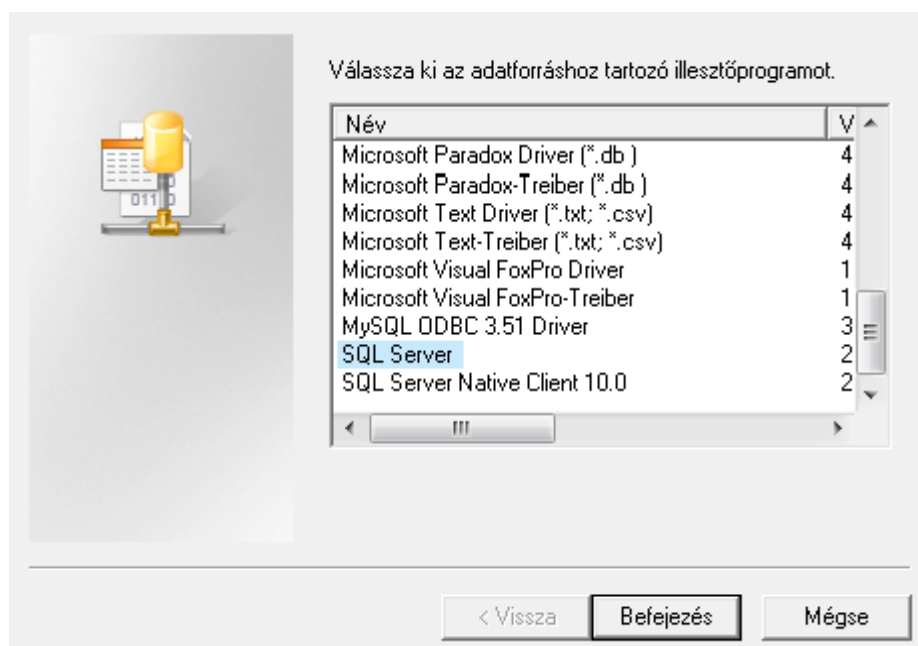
Válassza ki az adatforráshoz tartozó illesztőprogramot.

| Név | V |
|---|---|
| Microsoft Paradox Driver (*.db ) | 4 |
| Microsoft Paradox-Treiber (*.db ) | 4 |
| Microsoft Text Driver (*.txt; *.csv) | 4 |
| Microsoft Text-Treiber (*.txt; *.csv) | 4 |
| Microsoft Visual FoxPro Driver | 1 |
| Microsoft Visual FoxPro-Treiber | 1 |
| MySQL ODBC 3.51 Driver | 3 |
| SQL Server | 2 |
| SQL Server Native Client 10.0 | 2 |

< Vissza
Befejezés
Mégse